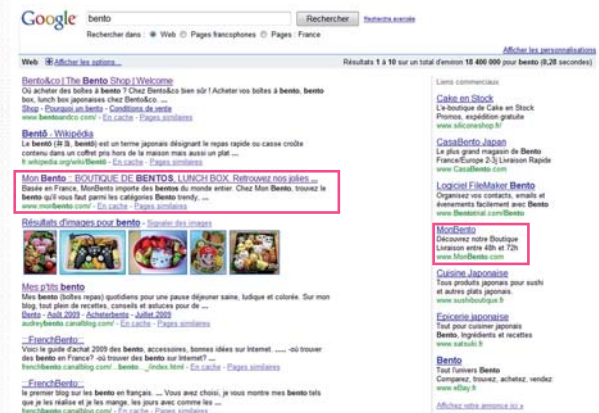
Google bento Rechercher Recherche avancée

Rechercher dans : Web Pages francophones Pages : France

Afficher les personnalisations

Web Afficher les options... Résultats 1 à 10 sur un total d'environ 18 400 000 pour bento (0,28 secondes)

Bento&co | The Bento Shop | Welcome
Où acheter des boîtes à bento ? Chez Bento&co bien sûr ! Acheter vos boîtes à bento, bento box, lunch box japonaises chez Bento&co. ...
Shop - Pourquoi un bento - Conditions de vente
www.bentoandco.com/ - En cache - Pages similaires

Bentō - Wikipédia
Le bentō (弁当) est un terme japonais désignant le repas rapide ou casse croûte contenu dans un coffret pris hors de la maison mais aussi un plat ...
fr.wikipedia.org/wiki/Bentō - En cache - Pages similaires

Mon Bento :: BOUTIQUE DE BENTOS, LUNCH BOX, Retrouvez nos jolies ...
Basée en France, MonBento importe des bentos du monde entier. Chez Mon Bento, trouvez le bento qu'il vous faut parmi les catégories Bento trendy, ...
www.monbento.com/ - En cache - Pages similaires

Résultats d'images pour bento - Signaler des images

Mes p'tits bento
Mes bento (boîtes repas) quotidiens pour une pause déjeuner saine, ludique et colorée. Sur mon blog, tout plein de recettes, conseils et astuces pour de ...
Bento - Août 2009 - Acheterbento - Juillet 2009
audreybento.canalblog.com/ - En cache - Pages similaires

::FrenchBento::
Voici le guide d'achat 2009 des bento, accessoires, bonnes idées sur Internet. ..... -où trouver des Bento en France? -où trouver des bento sur Internet? ...
frenchbento.canalblog.com/.../index.../index.html - En cache - Pages similaires

::FrenchBento::
le premier blog sur les bento en français. ... Vous avez choisi, je vous montre mes bento tels que je les réalise et je les mange, les jours avec comme les ...

Liens commerciaux

Cake en Stock
L'e-boutique de Cake en Stock Promos, expédition gratuite
www.siliconeshop.fr

CasaBento Japan
Le plus grand magasin de Bento France/Europe 2-3j Livraison Rapide
www.CasaBento.com

Logiciel FileMaker Bento
Organisez vos contacts, emails et événements facilement avec Bento
www.Bentotrial.com/Bento

MonBento
Découvrez notre Boutique Livraison entre 48h et 72h
www.MonBento.com

Cuisine Japonaise
Tous produits japonais pour sushi et autres plats japonais.
www.sushiboutique.fr

Epicerie japonaise
Tout pour cuisiner japonais Bento, Ingrédients et recettes
www.satsuki.fr

Bento
Tout l'univers Bento
Comparez, trouvez, achetez, vendez
www.eBay.fr

Affichez votre annonce ici »